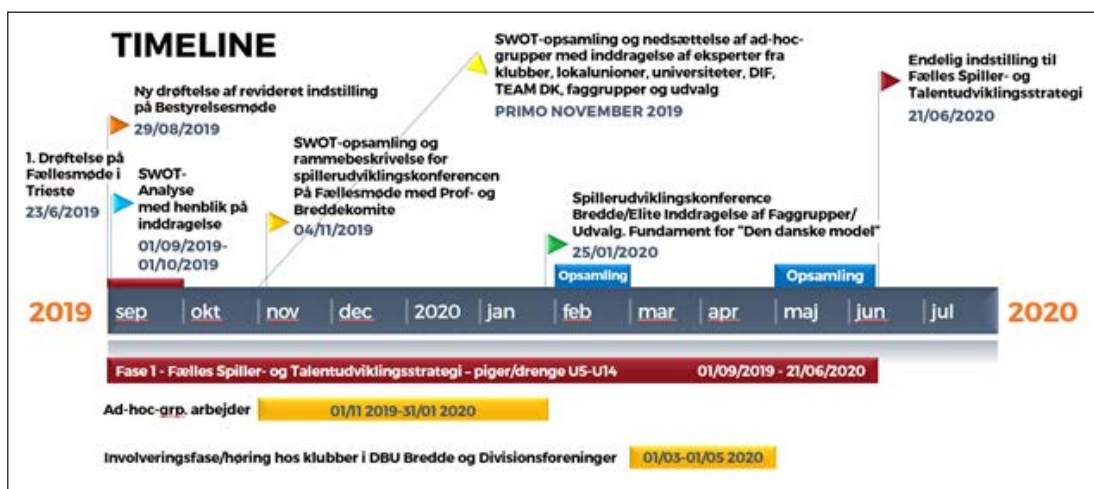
TIMELINE

1. Drøftelse på Fællesmøde i Trieste
23/6/2019

Ny drøftelse af revideret indstilling på Bestyrelsesmøde
29/08/2019

SWOT-Analyse med henblik på inddragelse
01/09/2019-01/10/2019

SWOT-opsamling og rammebeskrivelse for spilleudviklingskonferencen På Fællesmøde med Prof- og Breddekomite
04/11/2019

SWOT-opsamling og nedsættelse af ad-hoc-grupper med inddragelse af eksperter fra klubber, lokalunioner, universiteter, DIF, TEAM DK, faggrupper og udvalg
PRIMO NOVEMBER 2019

Spillerudviklingskonference Bredde/Elite Inddragelse af Faggrupper/ Udvalg. Fundament for "Den danske model"
25/01/2020

Endelig indstilling til Fælles Spiller- og Talentudviklingsstrategi
21/06/2020

Opsamling

Opsamling

2019 sep okt nov dec 2020 jan feb mar apr maj jun jul 2020

Fase 1 - Fælles Spiller- og Talentudviklingsstrategi – piger/drenge U5-U14 01/09/2019 - 21/06/2020

Ad-hoc-grp. arbejder 01/11 2019-31/01 2020

Involveringsfase/høring hos klubber i DBU Bredde og Divisionsforeninger 01/03-01/05 2020